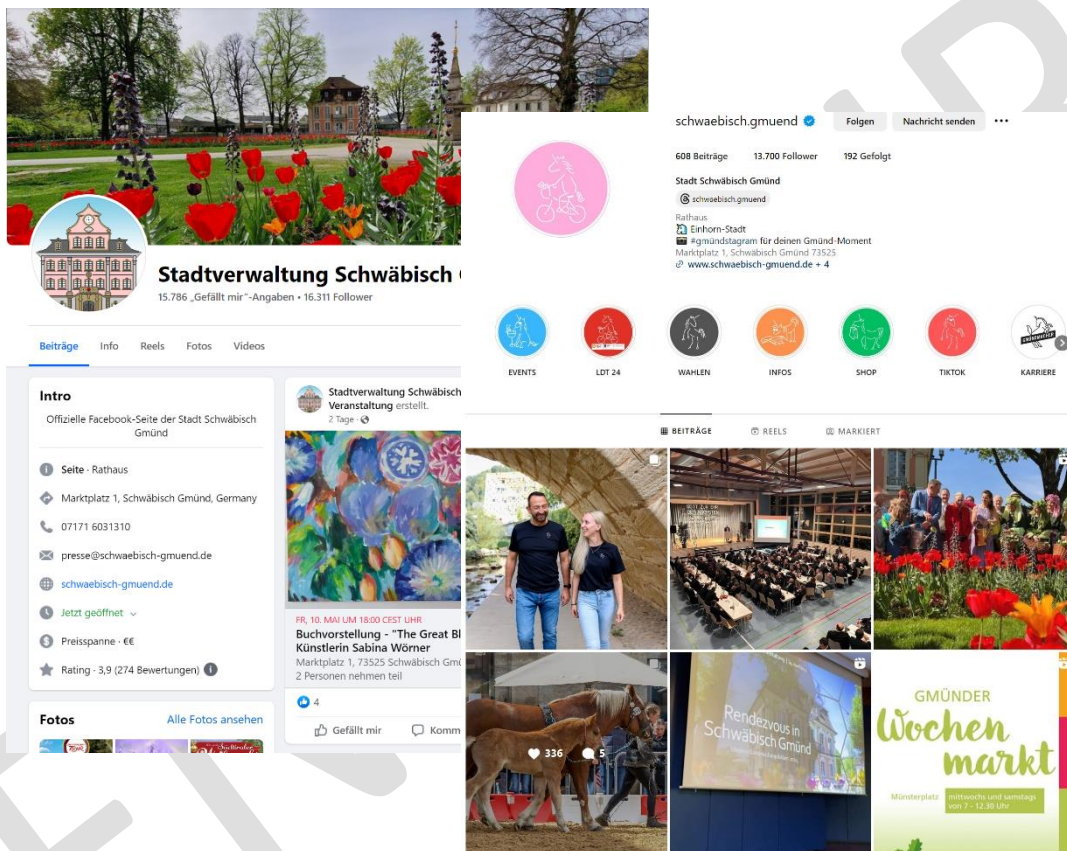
Stadtverwaltung Schwäbisch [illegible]

15.786 „Gefällt mir"-Angaben • 16.311 Follower

Beiträge Info Reels Fotos Videos

Intro

Offizielle Facebook-Seite der Stadt Schwäbisch Gmünd

Seite · Rathaus

Marktplatz 1, Schwäbisch Gmünd, Germany

07171 6031310

presse@schwaebisch-gmuend.de

schwaebisch-gmuend.de

Jetzt geöffnet

Preisspanne · €€

Rating · 3,9 (274 Bewertungen)

Fotos Alle Fotos ansehen

Stadtverwaltung Schwäbisch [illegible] Veranstaltung erstellt.

2 Tage ·

FR, 10. MAI UM 18:00 CEST UHR

Buchvorstellung - "The Great Bl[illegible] Künstlerin Sabina Wörner

Marktplatz 1, 73525 Schwäbisch Gm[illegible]

2 Personen nehmen teil

4

Gefällt mir Komm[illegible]

schwaebisch.gmuend Folgen Nachricht senden ···

608 Beiträge 13.700 Follower 192 Gefolgt

Stadt Schwäbisch Gmünd

schwaebisch.gmuend

Rathaus

Einhorn-Stadt

#gmündstagram für deinen Gmünd-Moment

Marktplatz 1, Schwäbisch Gmünd 73525

www.schwaebisch-gmuend.de + 4

EVENTS LDT 24 WAHLEN INFOS SHOP TIKTOK KARRIERE

BEITRÄGE REELS MARKIERT

336 5

Rendezvous in Schwäbisch Gmünd

GMÜNDER Wochenmarkt

Münsterplatz mittwochs und samstags von 7 - 12.30 Uhr